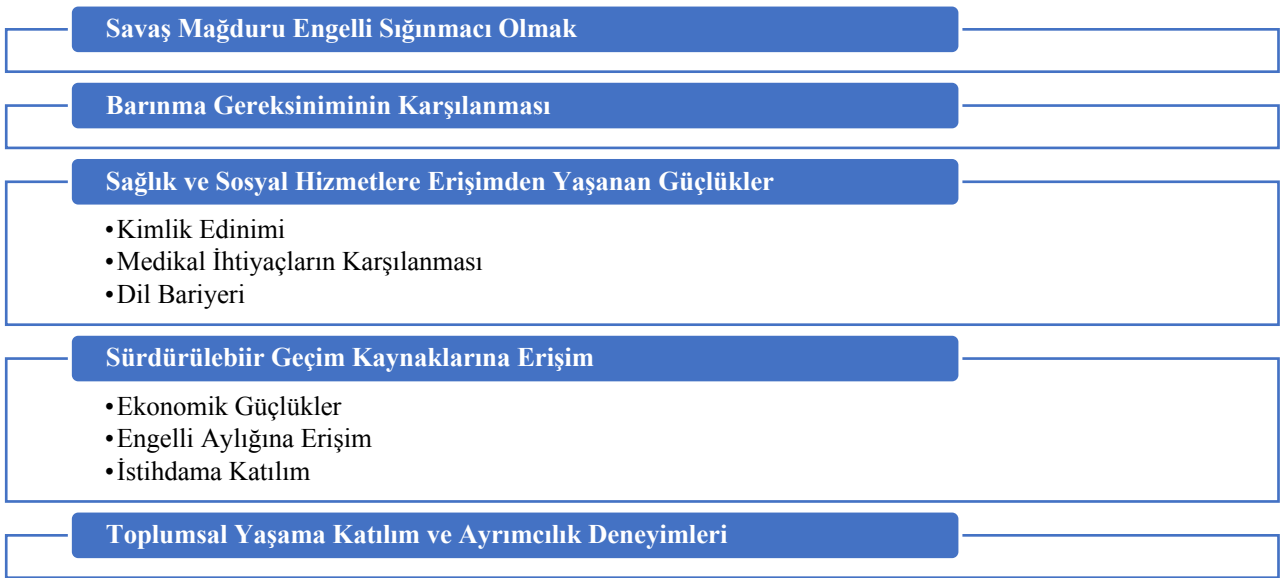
Savaş Mağduru Engelli Sığınmacı Olmak

Barınma Gereksiniminin Karşılanması

Sağlık ve Sosyal Hizmetlere Erişimden Yaşanan Güçlükler

•Kimlik Edinimi
•Medikal İhtiyaçların Karşılanması
•Dil Bariyeri

Sürdürülebiir Geçim Kaynaklarına Erişim

•Ekonomik Güçlükler
•Engelli Aylığına Erişim
•İstihdama Katılım

Toplumsal Yaşama Katılım ve Ayrımcılık Deneyimleri